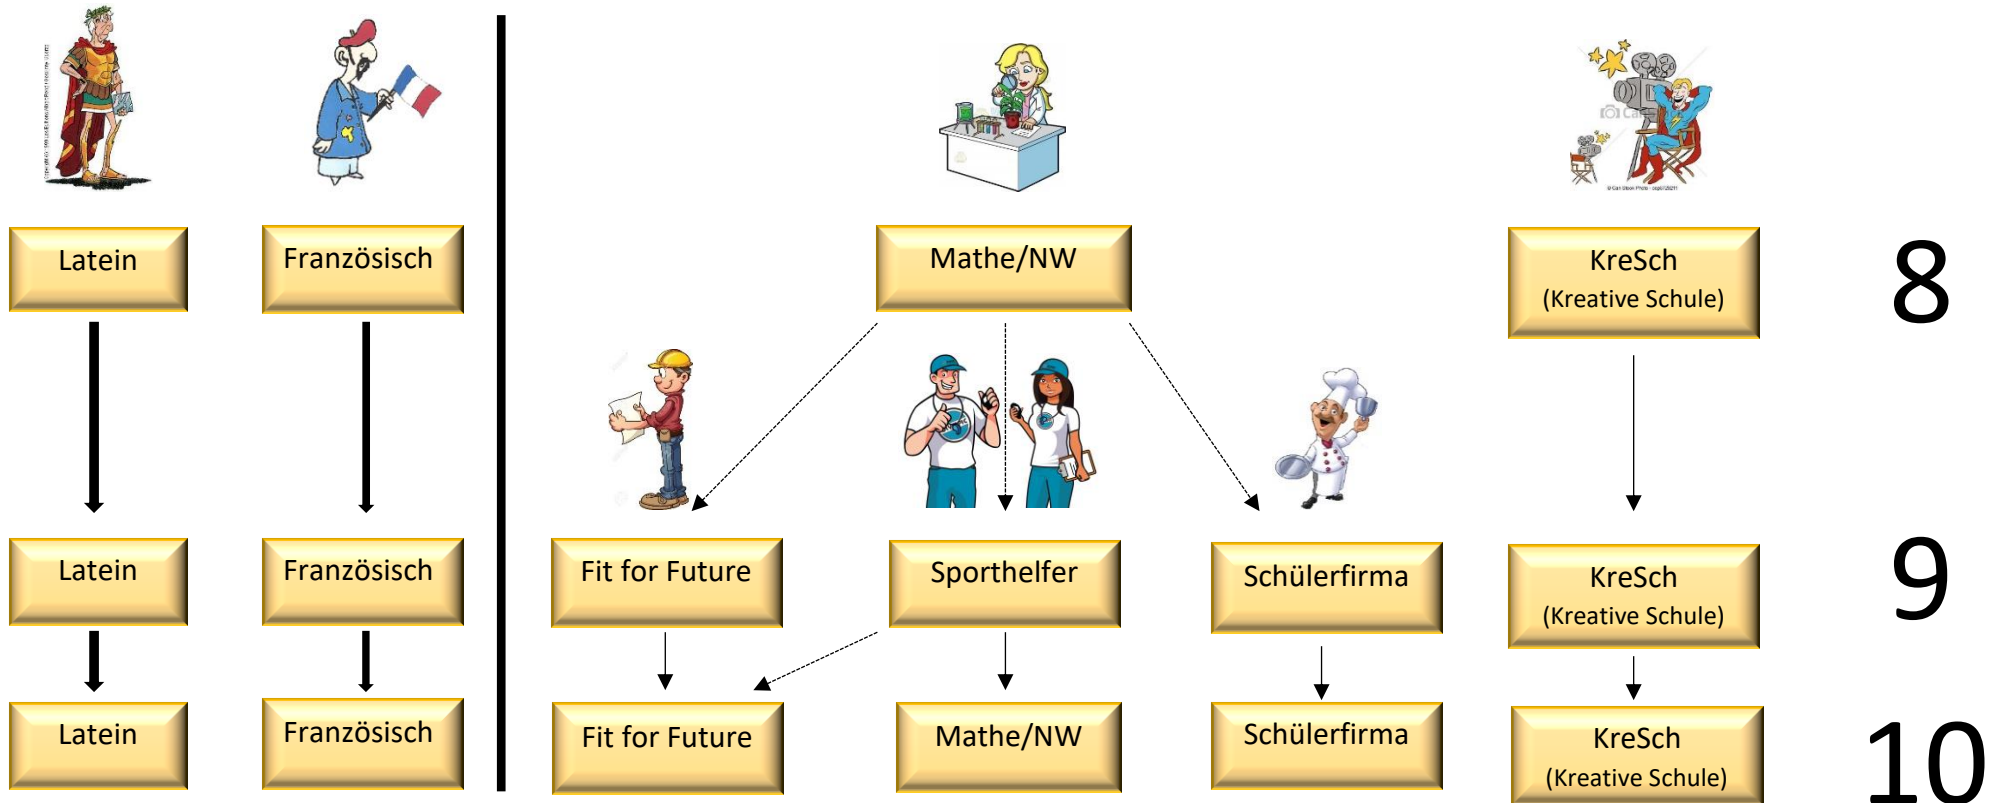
Latein

Französisch

Mathe/NW

KreSch
(Kreative Schule)

8

Latein

Französisch

Fit for Future

Sporthelfer

Schülerfirma

KreSch
(Kreative Schule)

9

Latein

Französisch

Fit for Future

Mathe/NW

Schülerfirma

KreSch
(Kreative Schule)

10